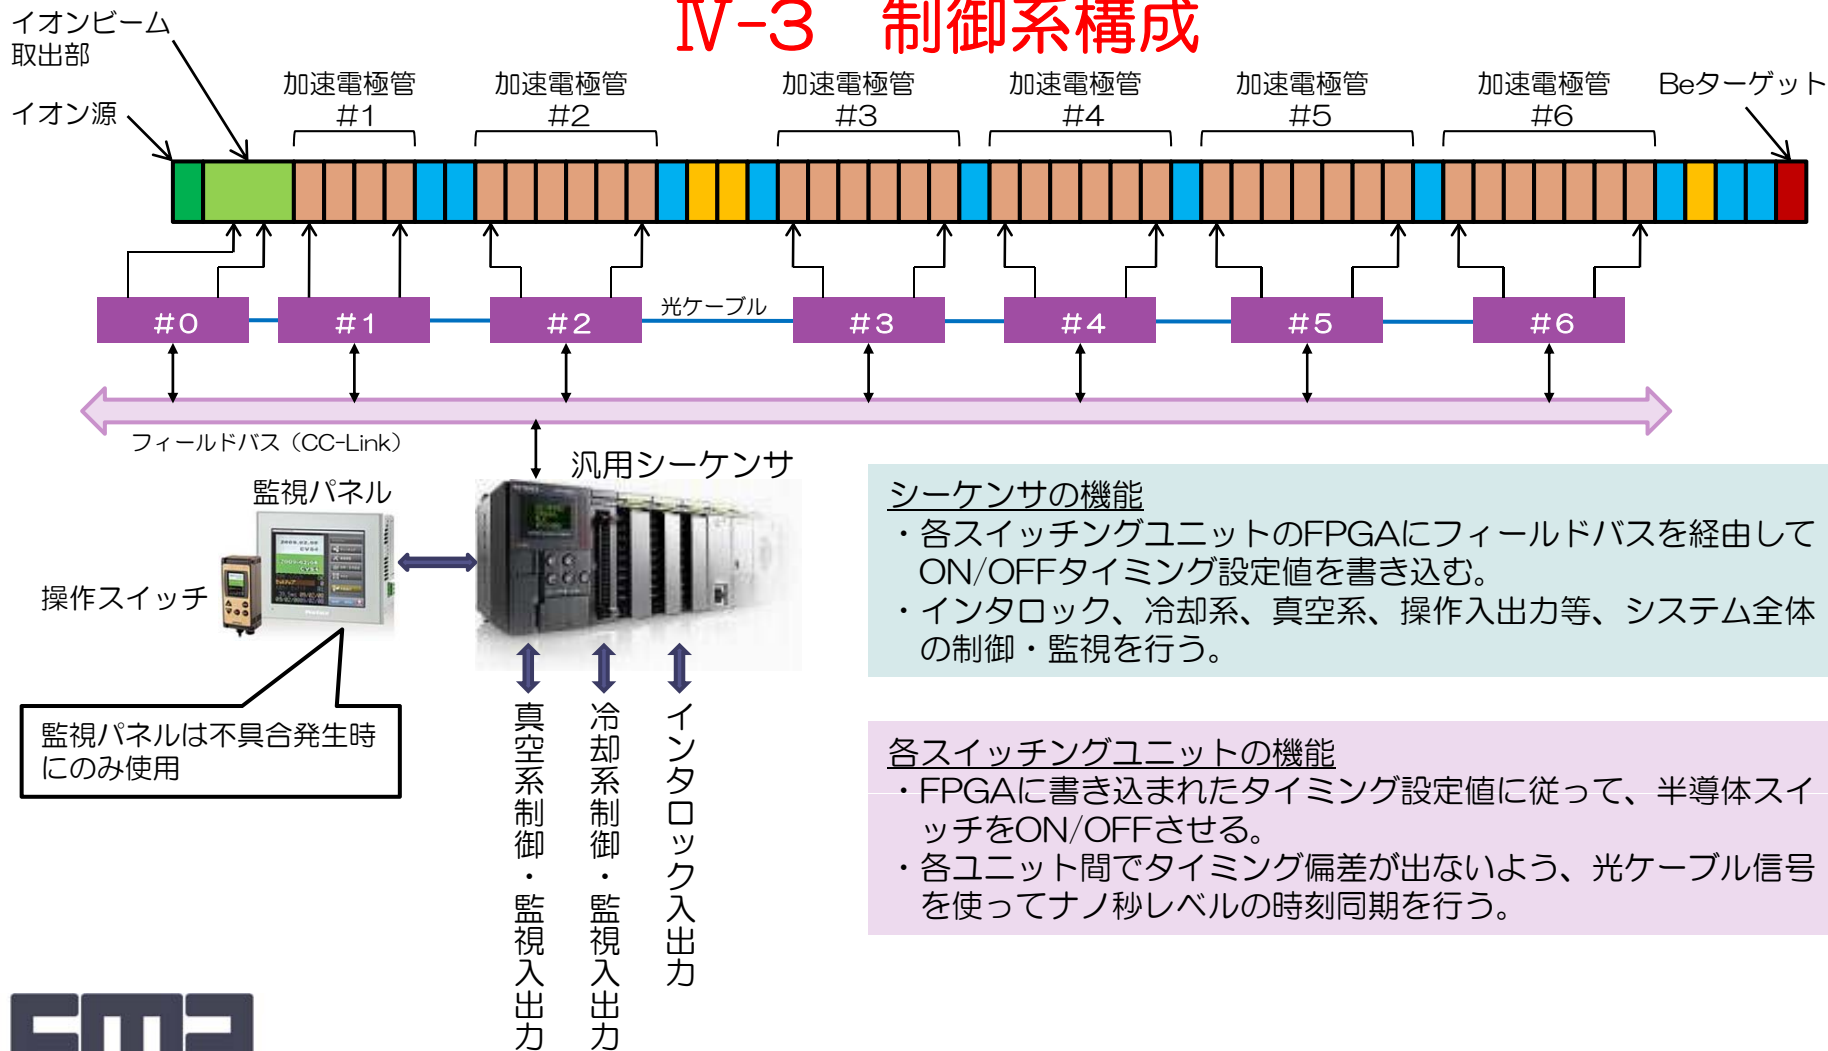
Ⅳ-3　制御系構成

イオンビーム取出部

イオン源

加速電極管 #1

加速電極管 #2

加速電極管 #3

加速電極管 #4

加速電極管 #5

加速電極管 #6

Beターゲット

#0

#1

#2

光ケーブル

#3

#4

#5

#6

フィールドバス（CC-Link）

汎用シーケンサ

監視パネル

操作スイッチ

監視パネルは不具合発生時にのみ使用

真空系制御・監視入出力

冷却系制御・監視入出力

インタロック入出力

シーケンサの機能
・各スイッチングユニットのFPGAにフィールドバスを経由してON/OFFタイミング設定値を書き込む。
・インタロック、冷却系、真空系、操作入出力等、システム全体の制御・監視を行う。

各スイッチングユニットの機能
・FPGAに書き込まれたタイミング設定値に従って、半導体スイッチをON/OFFさせる。
・各ユニット間でタイミング偏差が出ないよう、光ケーブル信号を使ってナノ秒レベルの時刻同期を行う。